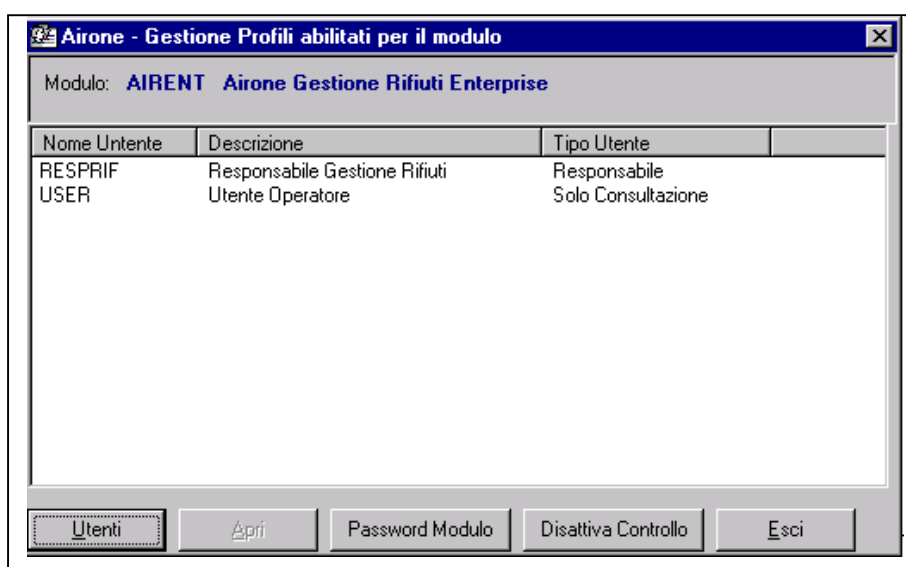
Airone - Gestione Profili abilitati per il modulo

Modulo: AIRENT Airone Gestione Rifiuti Enterprise

| Nome Untente | Descrizione | Tipo Utente |
|---|---|---|
| RESPRIF | Responsabile Gestione Rifiuti | Responsabile |
| USER | Utente Operatore | Solo Consultazione |

Utenti
Apri
Password Modulo
Disattiva Controllo
Esci